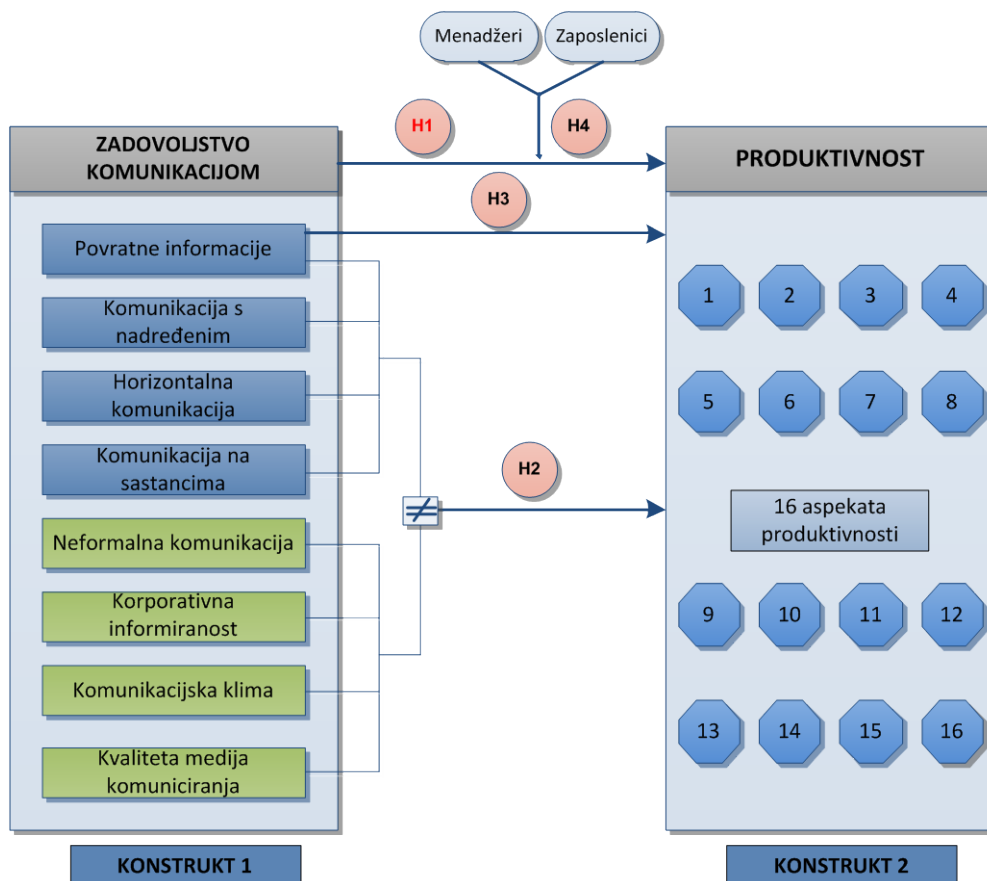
Menadžeri

Zaposlenici

H1

H4

ZADOVOLJSTVO KOMUNIKACIJOM

PRODUKTIVNOST

H3

Povratne informacije

Komunikacija s nadređenim

Horizontalna komunikacija

Komunikacija na sastancima

Neformalna komunikacija

Korporativna informiranost

Komunikacijska klima

Kvaliteta medija komuniciranja

H2

$\neq$

1 2 3 4

5 6 7 8

16 aspekata produktivnosti

9 10 11 12

13 14 15 16

KONSTRUKT 1

KONSTRUKT 2